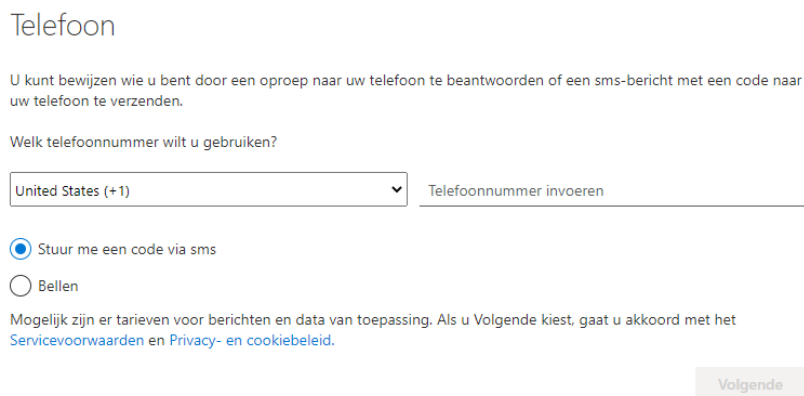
Telefoon

U kunt bewijzen wie u bent door een oproep naar uw telefoon te beantwoorden of een sms-bericht met een code naar uw telefoon te verzenden.

Welk telefoonnummer wilt u gebruiken?

United States (+1)

Telefoonnummer invoeren

Stuur me een code via sms

Bellen

Mogelijk zijn er tarieven voor berichten en data van toepassing. Als u Volgende kiest, gaat u akkoord met het Servicevoorwaarden en Privacy- en cookiebeleid.

Volgende